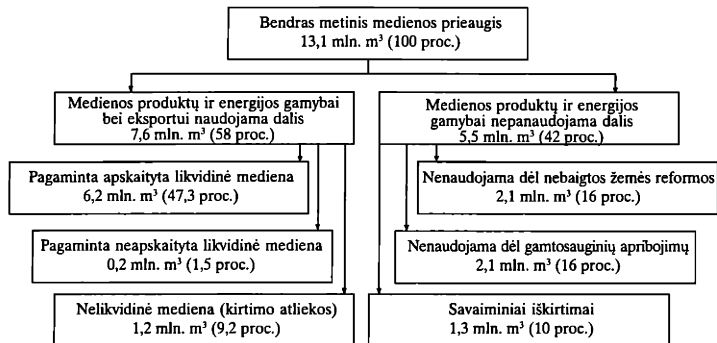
Bendras metinis medienos prieaugis
13,1 mln. $m^3$ (100 proc.)

Medienos produktų ir energijos gamybai bei eksportui naudojama dalis
7,6 mln. $m^3$ (58 proc.)

Pagaminta apskaityta likvidinė mediena
6,2 mln. $m^3$ (47,3 proc.)

Pagaminta neapskaityta likvidinė mediena
0,2 mln. $m^3$ (1,5 proc.)

Nelikvidinė mediena (kirtimo atliekos)
1,2 mln. $m^3$ (9,2 proc.)

Medienos produktų ir energijos gamybai nepanaudojama dalis
5,5 mln. $m^3$ (42 proc.)

Nenaudojama dėl nebaigtos žemės reformos
2,1 mln. $m^3$ (16 proc.)

Nenaudojama dėl gamtosauginių apribojimų
2,1 mln. $m^3$ (16 proc.)

Savaiminiai iškirtimai
1,3 mln. $m^3$ (10 proc.)